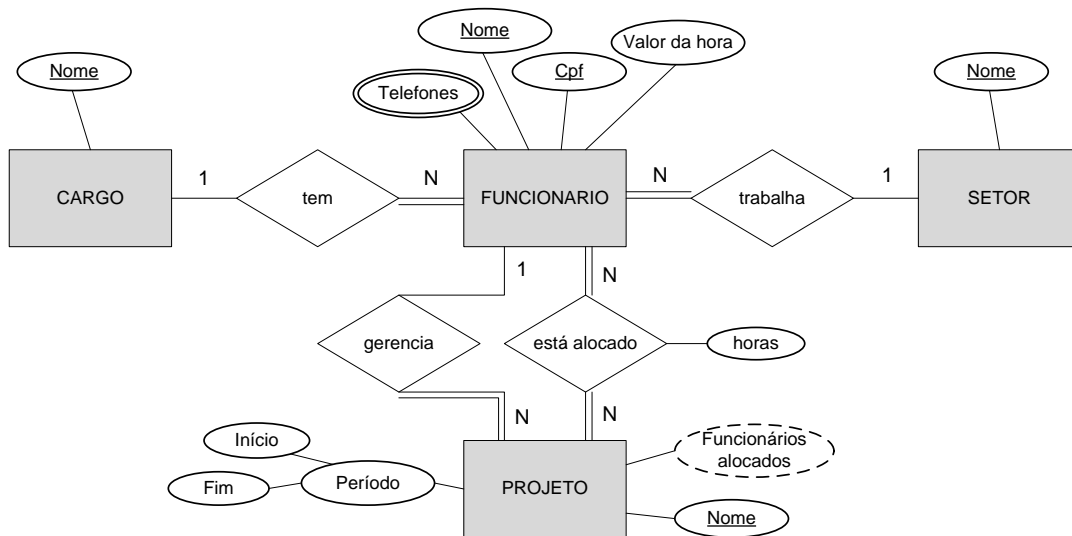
Nome

Nome

Cpf

Valor da hora

Telefones

Nome

CARGO

1

tem

N

FUNCIONARIO

N

trabalha

1

SETOR

1

N

gerencia

está alocado

horas

N

N

Início

Fim

Período

PROJETO

Funcionários alocados

Nome